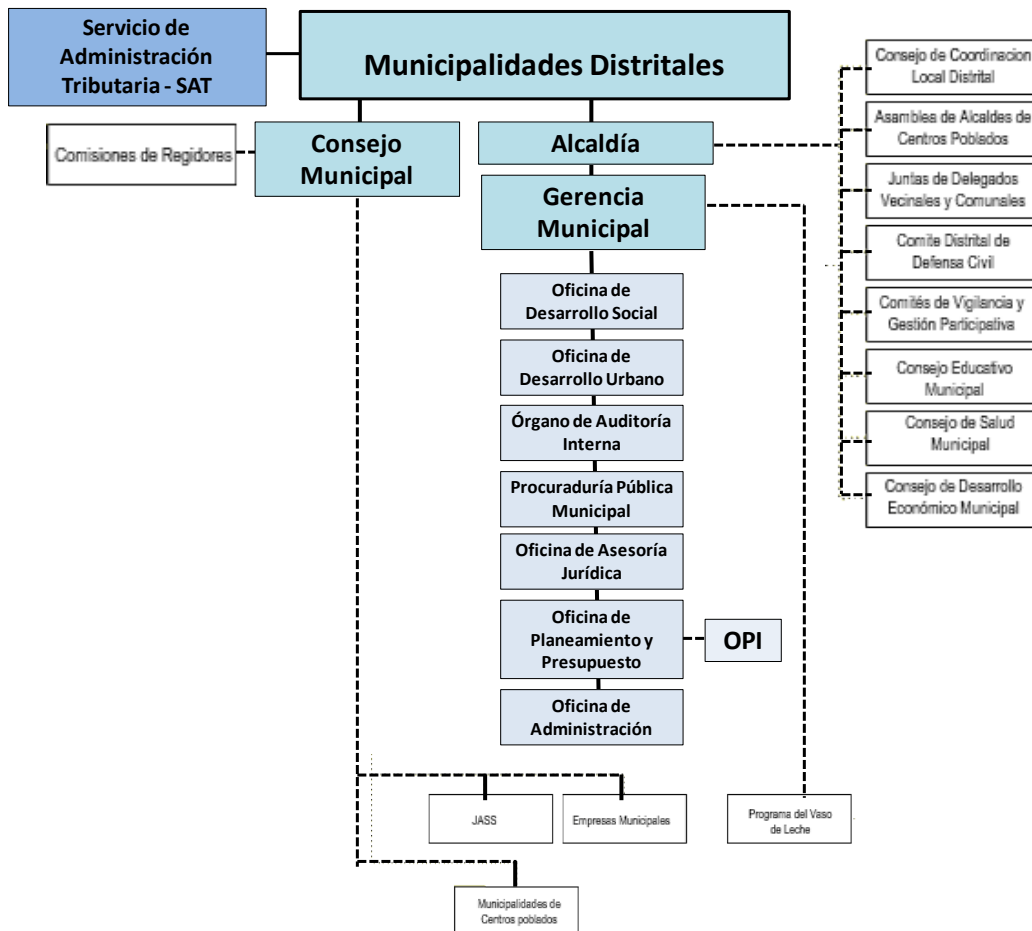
Servicio de Administración Tributaria - SAT

Municipalidades Distritales

Comisiones de Regidores

Consejo Municipal

Alcaldía

Gerencia Municipal

Oficina de Desarrollo Social

Oficina de Desarrollo Urbano

Órgano de Auditoría Interna

Procuraduría Pública Municipal

Oficina de Asesoría Jurídica

Oficina de Planeamiento y Presupuesto

OPI

Oficina de Administración

Consejo de Coordinacion Local Distrital

Asamblea de Alcaldes de Centros Poblados

Juntas de Delegados Vecinales y Comunales

Comite Distrital de Defensa Civil

Comités de Vigilancia y Gestión Participativa

Consejo Educativo Municipal

Consejo de Salud Municipal

Consejo de Desarrollo Económico Municipal

JASS

Empresas Municipales

Programa del Vaso de Leche

Municipalidades de Centros poblados